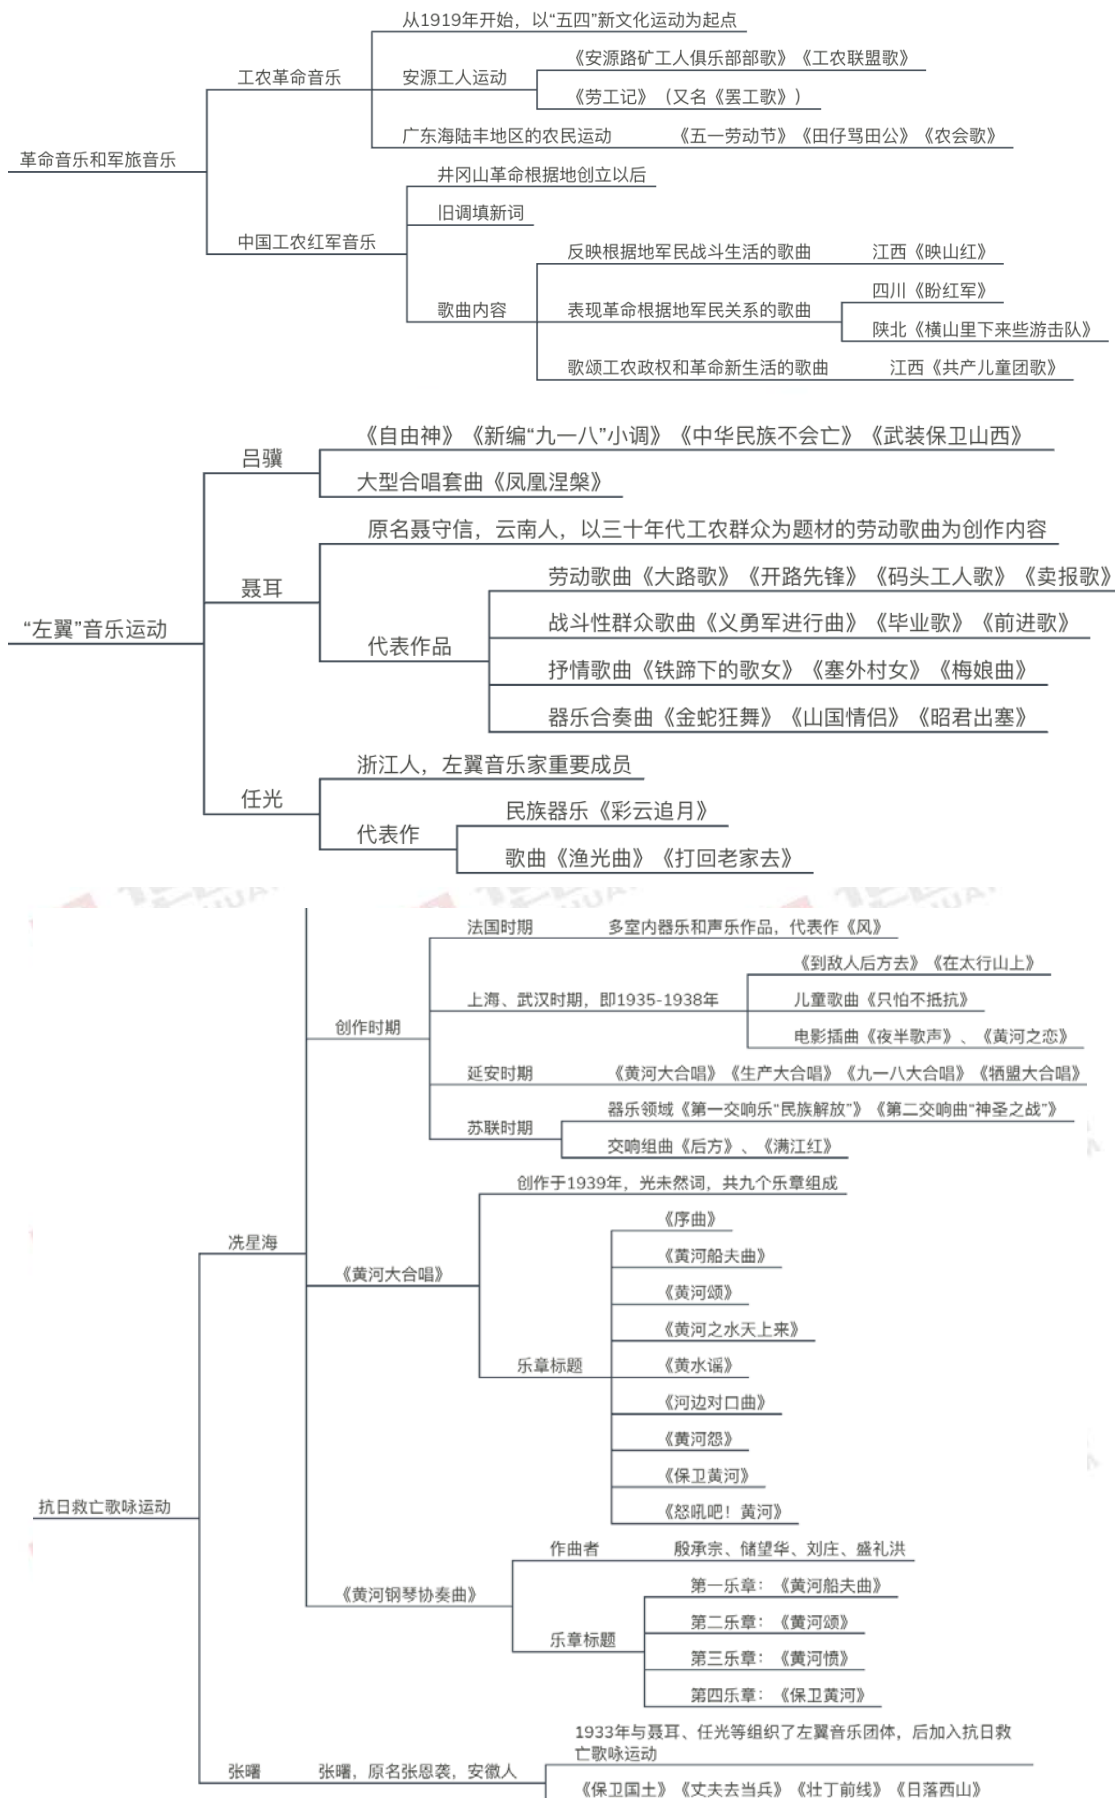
革命音乐和军旅音乐

工农革命音乐
从1919年开始，以“五四”新文化运动为起点
安源工人运动
《安源路矿工人俱乐部部歌》《工农联盟歌》
《劳工记》（又名《罢工歌》）
广东海陆丰地区的农民运动
《五一劳动节》《田仔骂田公》《农会歌》

中国工农红军音乐
井冈山革命根据地创立以后
旧调填新词
歌曲内容
反映根据地军民战斗生活的歌曲
江西《映山红》
表现革命根据地军民关系的歌曲
四川《盼红军》
陕北《横山里下来些游击队》
歌颂工农政权和革命新生活的歌曲
江西《共产儿童团歌》

“左翼”音乐运动

吕骥
《自由神》《新编“九一八”小调》《中华民族不会亡》《武装保卫山西》
大型合唱套曲《凤凰涅槃》

聂耳
原名聂守信，云南人，以三十年代工农群众为题材的劳动歌曲为创作内容
代表作品
劳动歌曲《大路歌》《开路先锋》《码头工人歌》《卖报歌》
战斗性群众歌曲《义勇军进行曲》《毕业歌》《前进歌》
抒情歌曲《铁蹄下的歌女》《塞外村女》《梅娘曲》
器乐合奏曲《金蛇狂舞》《山国情侣》《昭君出塞》

任光
浙江人，左翼音乐家重要成员
代表作
民族器乐《彩云追月》
歌曲《渔光曲》《打回老家去》

抗日救亡歌咏运动

冼星海
创作时期
法国时期
多室内器乐和声乐作品，代表作《风》
上海、武汉时期，即1935-1938年
《到敌人后方去》《在太行山上》
儿童歌曲《只怕不抵抗》
电影插曲《夜半歌声》、《黄河之恋》
延安时期
《黄河大合唱》《生产大合唱》《九一八大合唱》《牺盟大合唱》
苏联时期
器乐领域《第一交响乐“民族解放”》《第二交响曲“神圣之战”》
交响组曲《后方》、《满江红》

《黄河大合唱》
创作于1939年，光未然词，共九个乐章组成
乐章标题
《序曲》
《黄河船夫曲》
《黄河颂》
《黄河之水天上来》
《黄水谣》
《河边对口曲》
《黄河怨》
《保卫黄河》
《怒吼吧！黄河》

《黄河钢琴协奏曲》
作曲者
殷承宗、储望华、刘庄、盛礼洪
乐章标题
第一乐章：《黄河船夫曲》
第二乐章：《黄河颂》
第三乐章：《黄河愤》
第四乐章：《保卫黄河》

张曙
张曙，原名张恩袭，安徽人
1933年与聂耳、任光等组织了左翼音乐团体，后加入抗日救亡歌咏运动
《保卫国土》《丈夫去当兵》《壮丁前线》《日落西山》